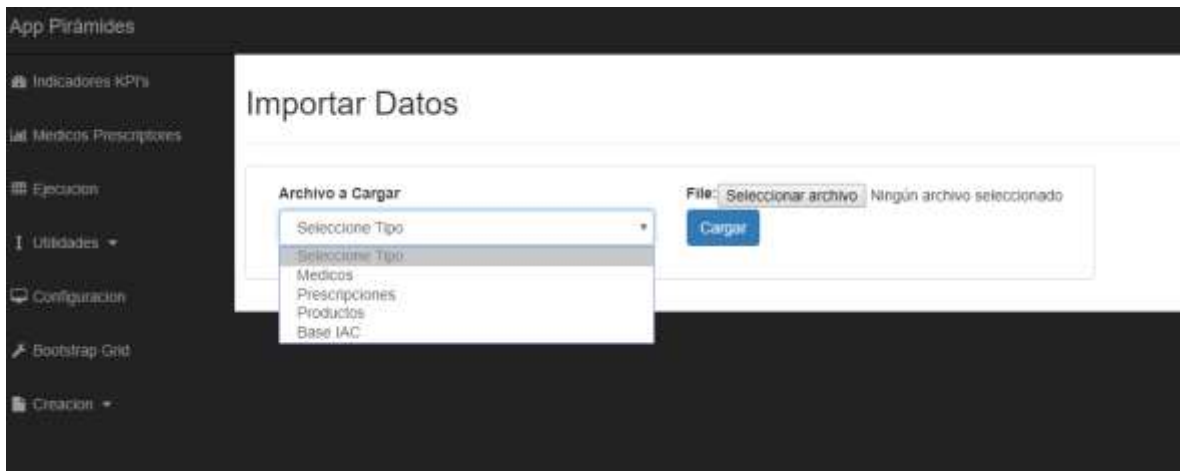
App Pirámides

Indicadores KPI's

Medicos Prescriptores

Ejecucion

Utilidades

Configuracion

Bootstrap Grid

Creacion

Importar Datos

Archivo a Cargar

Seleccione Tipo

Seleccione Tipo
Medicos
Prescripciones
Productos
Base IAC

File: Seleccionar archivo Ningún archivo seleccionado

Cargar